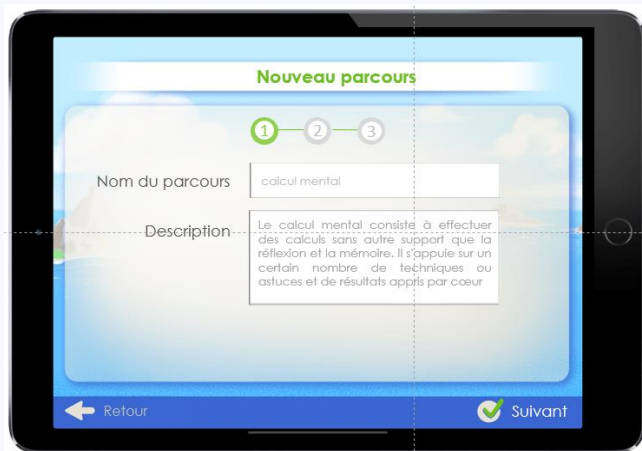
Nouveau parcours

1 2 3

Nom du parcours
calcul mental

Description
Le calcul mental consiste à effectuer des calculs sans autre support que la réflexion et la mémoire. Il s'appuie sur un certain nombre de techniques ou astuces et de résultats appris par cœur

Retour
Suivant